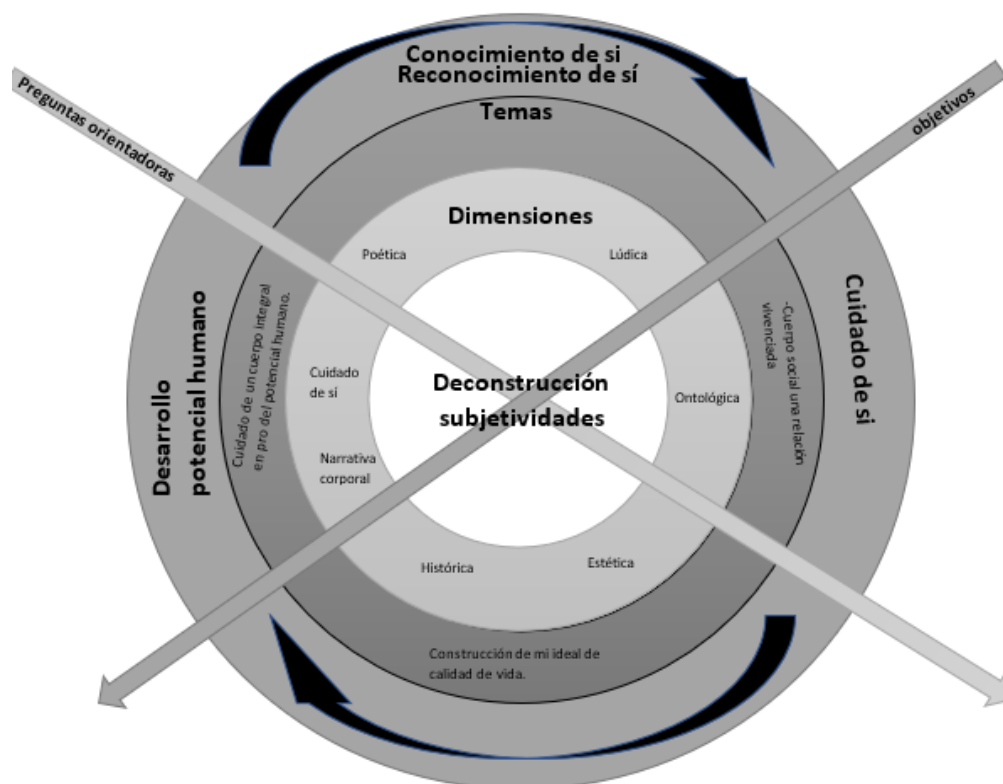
Conocimiento de si
Reconocimiento de sí

Preguntas orientadoras

objetivos

Temas

Dimensiones

Poética

Lúdica

Desarrollo potencial humano

Cuidado de un cuerpo integral en pro del potencial humano.

Cuidado de sí

Deconstrucción subjetividades

Ontológica

-Cuerpo social una relación vivenciada

Cuidado de si

Narrativa corporal

Histórica

Estética

Construcción de mi ideal de calidad de vida.